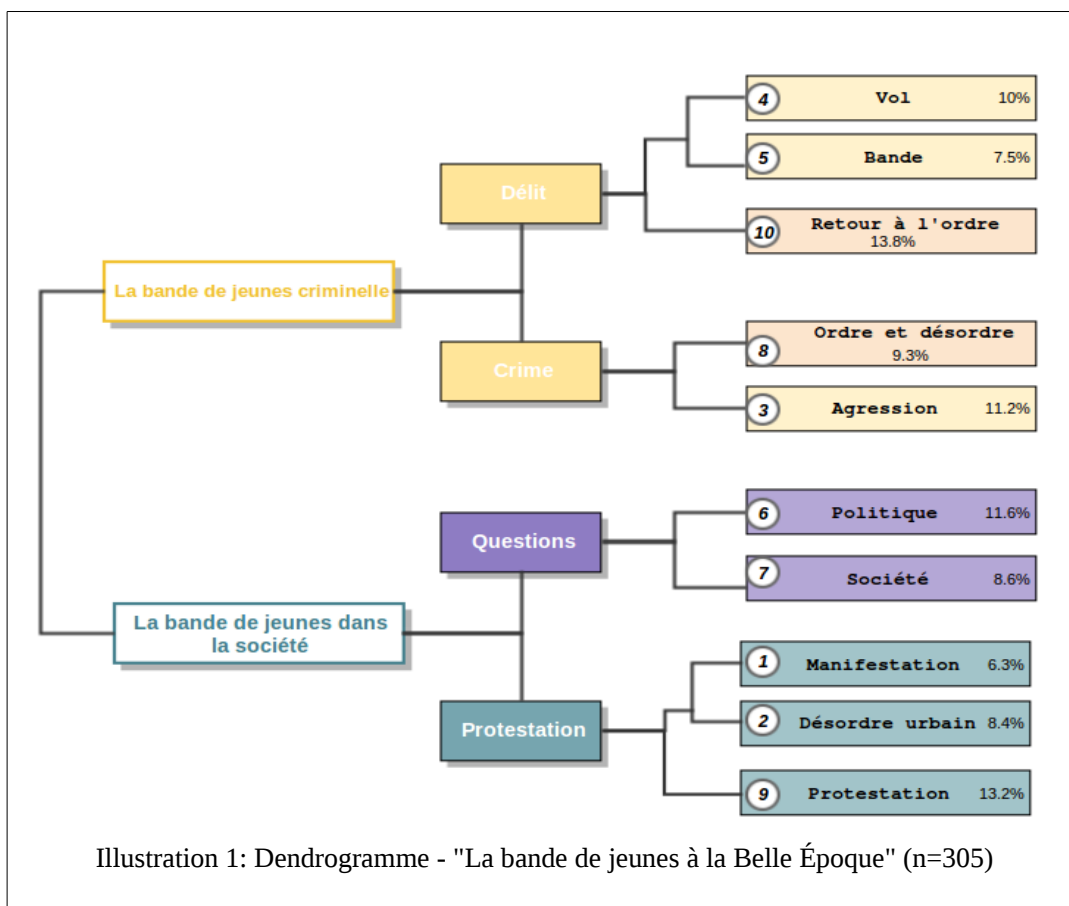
4 Vol 10%

5 Bande 7.5%

Délit

10 Retour à l'ordre 13.8%

La bande de jeunes criminelle

8 Ordre et désordre 9.3%

Crime

3 Agression 11.2%

6 Politique 11.6%

Questions

7 Société 8.6%

La bande de jeunes dans la société

1 Manifestation 6.3%

2 Désordre urbain 8.4%

Protestation

9 Protestation 13.2%

Illustration 1: Dendrogramme - "La bande de jeunes à la Belle Époque" (n=305)